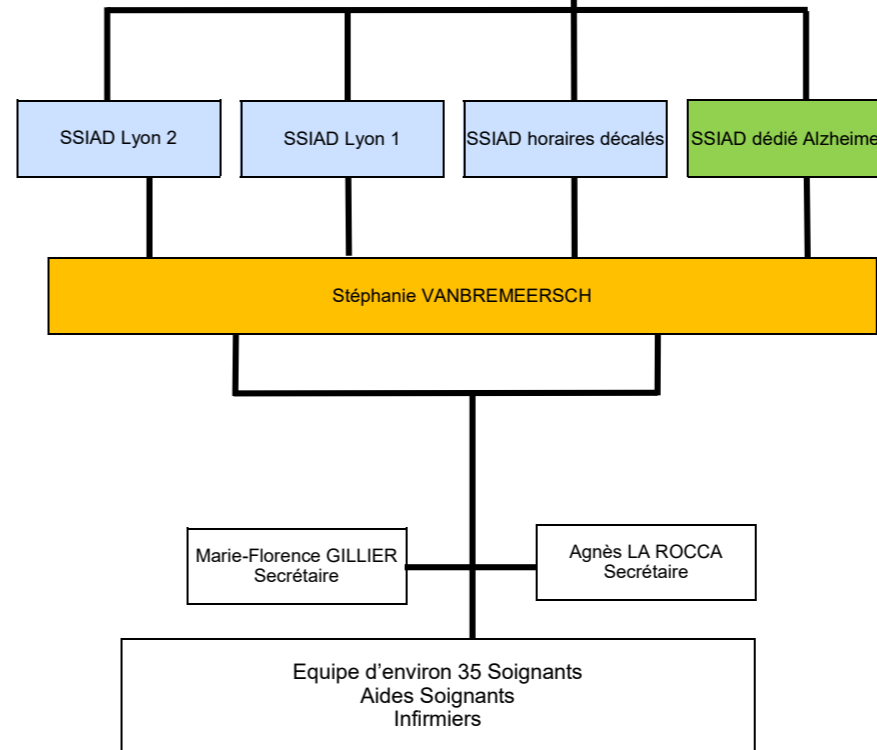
SSIAD Lyon 2

SSIAD Lyon 1

SSIAD horaires décalés

SSIAD dédié Alzheime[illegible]

Stéphanie VANBREMEERSCH

Marie-Florence GILLIER
Secrétaire

Agnès LA ROCCA
Secrétaire

Equipe d’environ 35 Soignants
Aides Soignants
Infirmiers